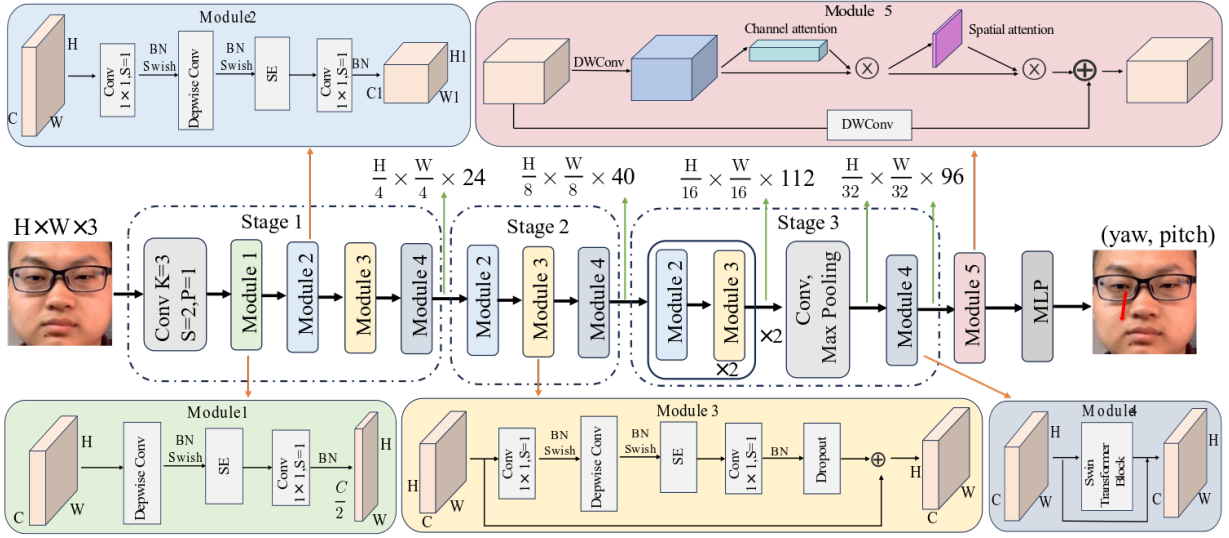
Module2

H

C

W

Conv $1\times1$,S=1

BN Swish

Depwise Conv

BN Swish

SE

Conv $1\times1$,S=1

BN

H1

C1

W1

Module 5

DWConv

Channel attention

Spatial attention

DWConv

$\frac{H}{4}\times\frac{W}{4}\times24$

$\frac{H}{8}\times\frac{W}{8}\times40$

$\frac{H}{16}\times\frac{W}{16}\times112$

$\frac{H}{32}\times\frac{W}{32}\times96$

H×W×3

Stage 1

Conv K=3 S=2,P=1

Module 1

Module 2

Module 3

Module 4

Stage 2

Module 2

Module 3

Module 4

Stage 3

Module 2

Module 3

×2

×2

Conv, Max Pooling

Module 4

Module 5

MLP

(yaw, pitch)

Module1

H

C

W

Depwise Conv

BN Swish

SE

Conv $1\times1$,S=1

BN

H

$\frac{C}{2}$

W

Module 3

H

C

W

Conv $1\times1$,S=1

BN Swish

Depwise Conv

BN Swish

SE

Conv $1\times1$,S=1

BN

Dropout

H

C

W

Module4

H

C

W

Swin Transformer Block

H

C

W